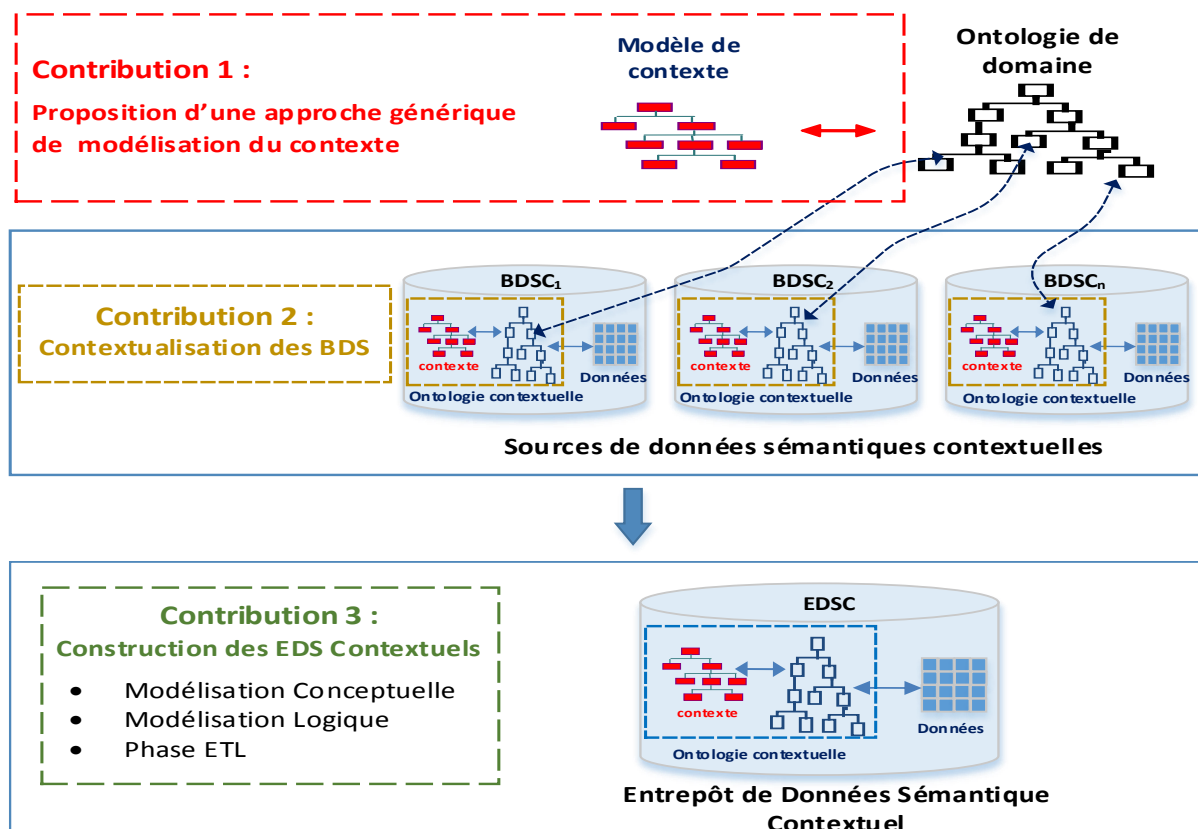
Contribution 1 :

Proposition d'une approche générique de modélisation du contexte

Modèle de contexte

Ontologie de domaine

Contribution 2 :
Contextualisation des BDS

BDSC$_1$
contexte
Données
Ontologie contextuelle

BDSC$_2$
contexte
Données
Ontologie contextuelle

BDSC$_n$
contexte
Données
Ontologie contextuelle

Sources de données sémantiques contextuelles

Contribution 3 :
Construction des EDS Contextuels

- Modélisation Conceptuelle
- Modélisation Logique
- Phase ETL

EDSC
contexte
Données
Ontologie contextuelle

Entrepôt de Données Sémantique Contextuel